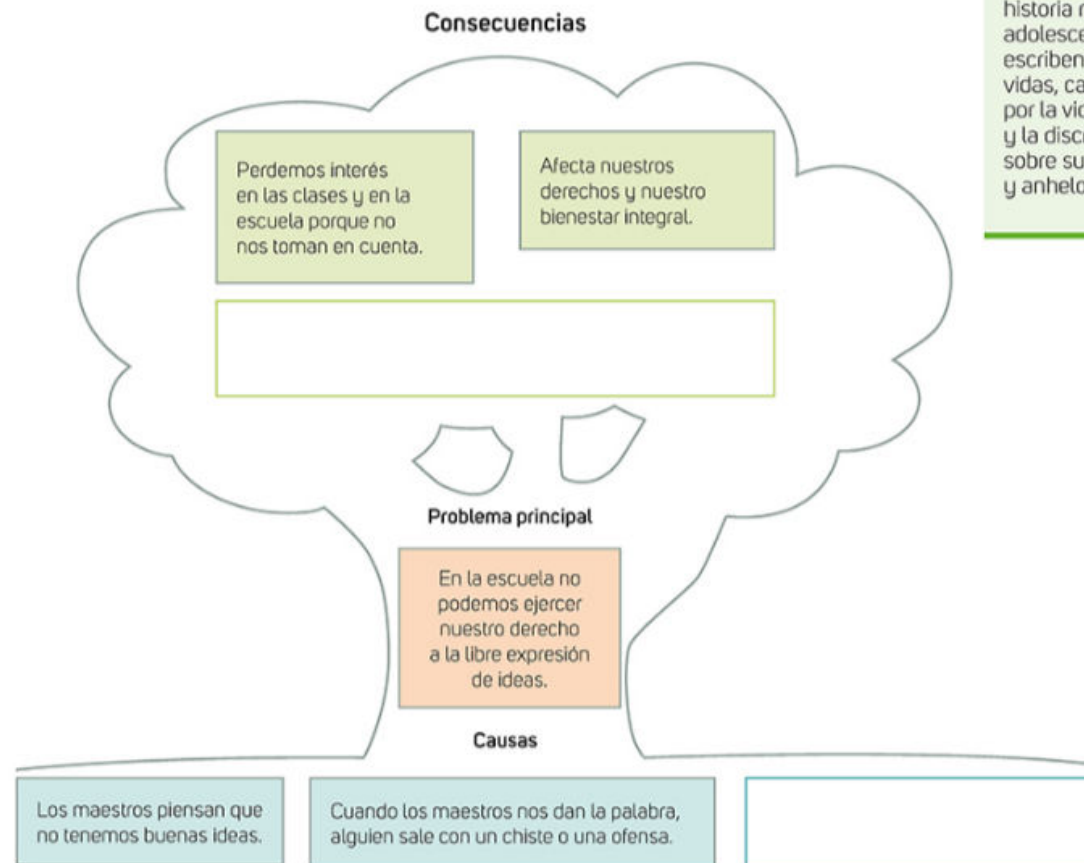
Consecuencias

historia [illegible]
adolesce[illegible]
escriben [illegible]
vidas, ca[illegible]
por la vi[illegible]
y la disc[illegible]
sobre su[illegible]
y anhelo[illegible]

Perdemos interés en las clases y en la escuela porque no nos toman en cuenta.

Afecta nuestros derechos y nuestro bienestar integral.

Problema principal

En la escuela no podemos ejercer nuestro derecho a la libre expresión de ideas.

Causas

Los maestros piensan que no tenemos buenas ideas.

Cuando los maestros nos dan la palabra, alguien sale con un chiste o una ofensa.